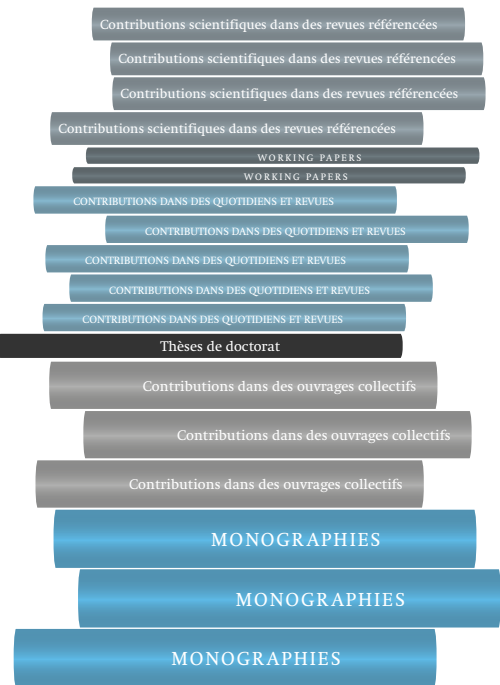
Contributions scientifiques dans des revues référencées

Contributions scientifiques dans des revues référencées

Contributions scientifiques dans des revues référencées

Contributions scientifiques dans des revues référencées

WORKING PAPERS

WORKING PAPERS

CONTRIBUTIONS DANS DES QUOTIDIENS ET REVUES

CONTRIBUTIONS DANS DES QUOTIDIENS ET REVUES

CONTRIBUTIONS DANS DES QUOTIDIENS ET REVUES

CONTRIBUTIONS DANS DES QUOTIDIENS ET REVUES

CONTRIBUTIONS DANS DES QUOTIDIENS ET REVUES

Thèses de doctorat

Contributions dans des ouvrages collectifs

Contributions dans des ouvrages collectifs

Contributions dans des ouvrages collectifs

MONOGRAPHIES

MONOGRAPHIES

MONOGRAPHIES